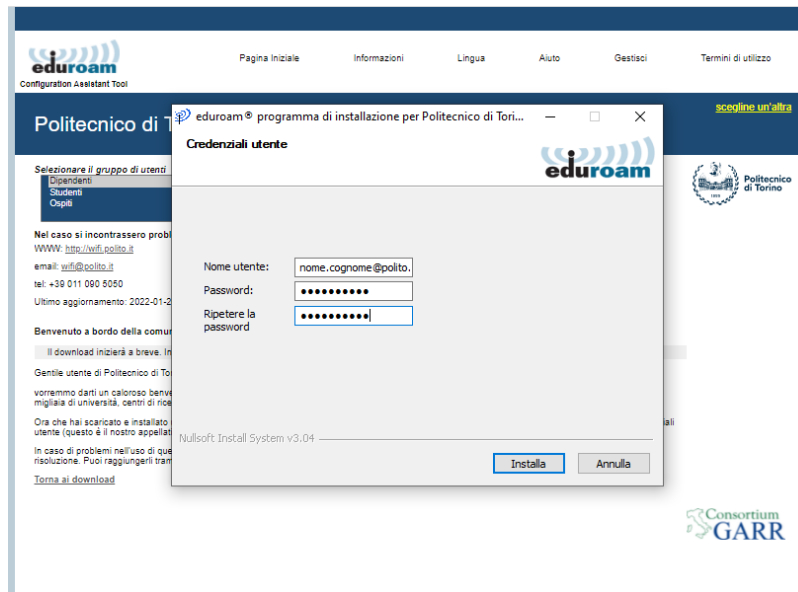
eduroam
Configuration Assistant Tool

Pagina Iniziale Informazioni Lingua Aiuto Gestisci Termini di utilizzo

Politecnico di T

scegline un'altra

Selezionare il gruppo di utenti
Dipendenti
Studenti
Ospiti

Politecnico di Torino

Nel caso si incontrassero probl
WWW: http://wifi.polito.it
email: wifi@polito.it
tel: +39 011 090 5050
Ultimo aggiornamento: 2022-01-2

Benvenuto a bordo della comun

Il download inizierà a breve. In

Gentile utente di Politecnico di Tor

vorremmo darti un caloroso benve
migliaia di università, centri di rice

Ora che hai scaricato e installato
utente (questo è il nostro appellat

ali

In caso di problemi nell'uso di que
risoluzione. Puoi raggiungerli tram

Torna ai download

eduroam® programma di installazione per Politecnico di Tori...
Credenziali utente
eduroam

Nome utente: nome.cognome@polito.
Password: ●●●●●●●●●●
Ripetere la password ●●●●●●●●●●

Nullsoft Install System v3.04

Installa Annulla

Consortium GARR